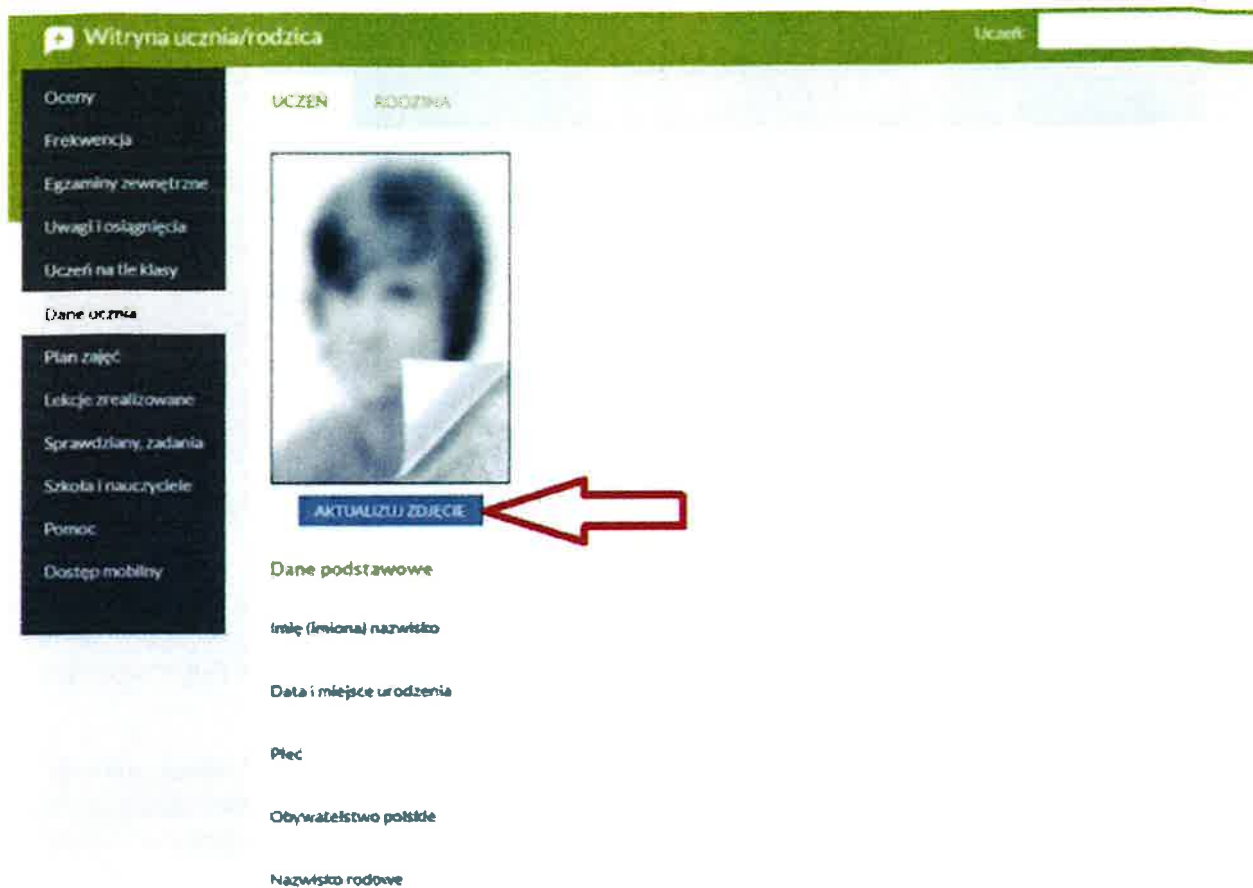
Witryna ucznia/rodzica

Uczeń:

Oceny
Frekwencja
Egzaminy zewnętrzne
Uwagi i osiągnięcia
Uczeń na tle klasy
Dane ucznia
Plan zajęć
Lekcje zrealizowane
Sprawdziany, zadania
Szkoła i nauczyciele
Pomoc
Dostęp mobilny

UCZEŃ
RODZINA

AKTUALIZUJ ZDJĘCIE

Dane podstawowe

Imię (imiona) nazwisko

Data i miejsce urodzenia

Płeć

Obywatelstwo polskie

Nazwisko rodowe